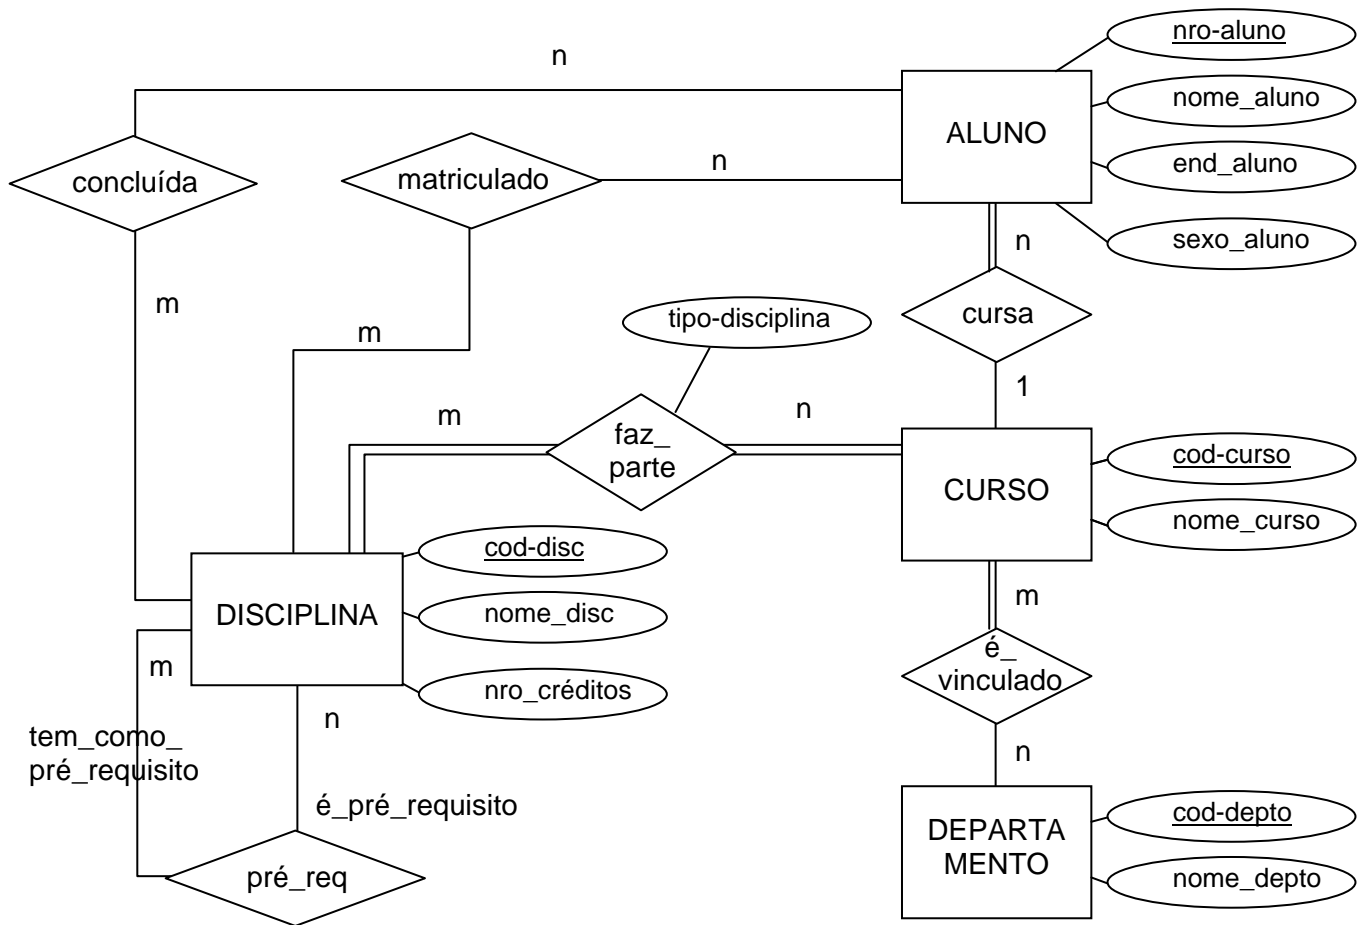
n

nro-aluno

nome_aluno

ALUNO

end_aluno

concluída

matriculado

n

sexo_aluno

n

m

cursa

tipo-disciplina

m

1

m

faz_ parte

n

cod-curso

CURSO

nome_curso

cod-disc

DISCIPLINA

nome_disc

m

m

é_ vinculado

nro_créditos

n

tem_como_ pré_requisito

n

é_pré_requisito

cod-depto

DEPARTA MENTO

pré_req

nome_depto